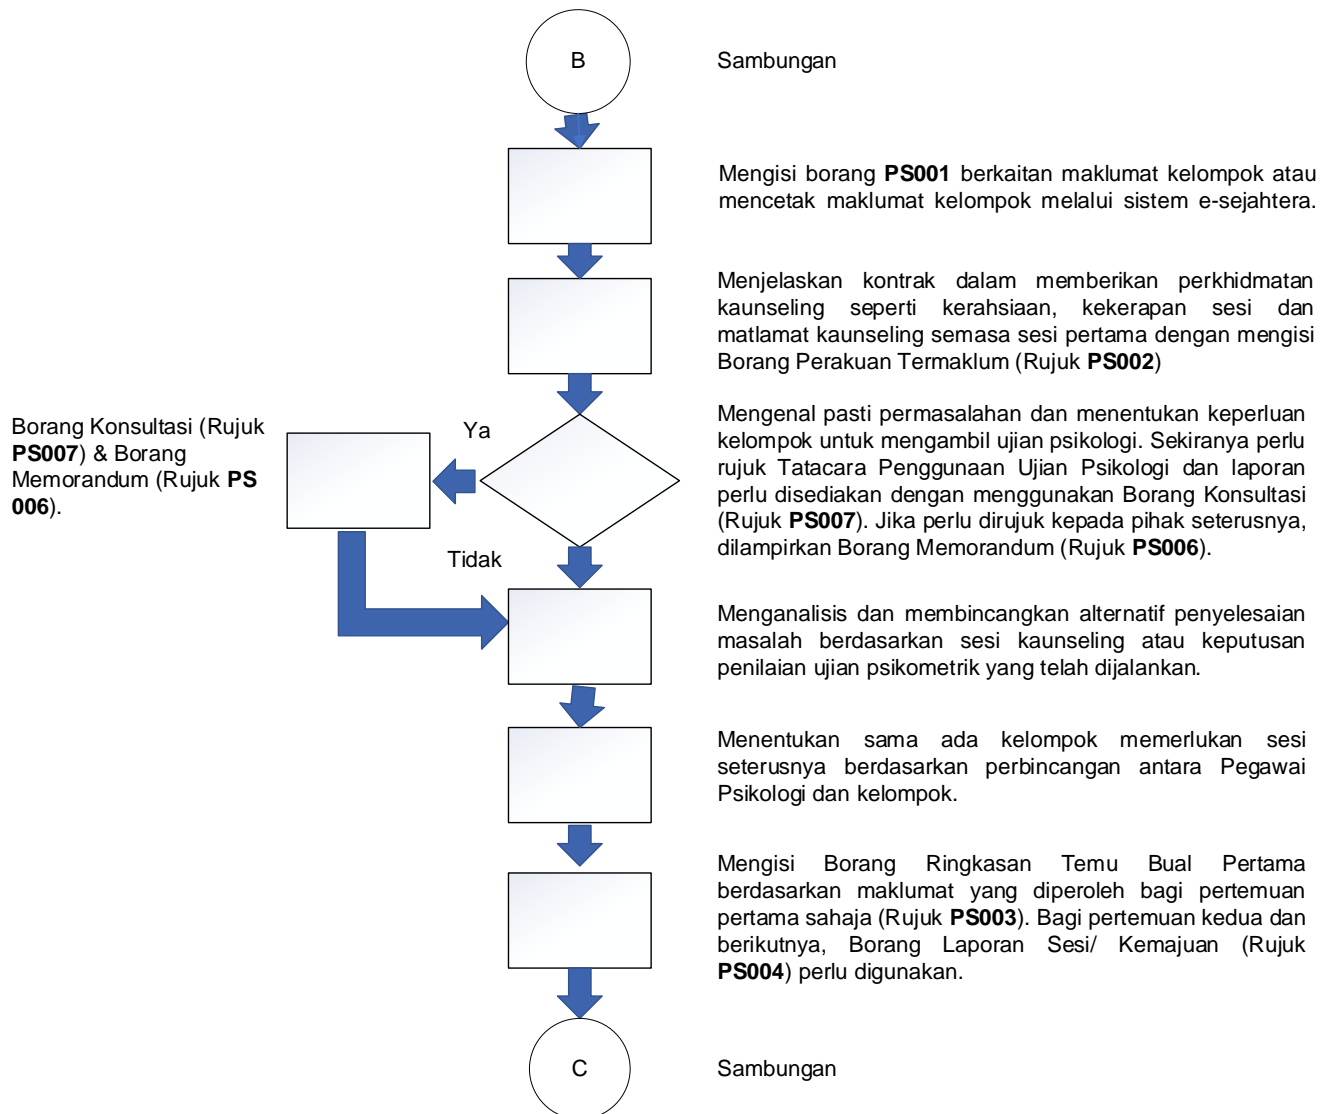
B

Sambungan

Mengisi borang **PS001** berkaitan maklumat kelompok atau mencetak maklumat kelompok melalui sistem e-sejahtera.

Menjelaskan kontrak dalam memberikan perkhidmatan kaunseling seperti kerahsiaan, kekerapan sesi dan matlamat kaunseling semasa sesi pertama dengan mengisi Borang Perakuan Termaklum (Rujuk **PS002**)

Borang Konsultasi (Rujuk **PS007**) & Borang Memorandum (Rujuk **PS 006**).

Ya

Mengenal pasti permasalahan dan menentukan keperluan kelompok untuk mengambil ujian psikologi. Sekiranya perlu rujuk Tatacara Penggunaan Ujian Psikologi dan laporan perlu disediakan dengan menggunakan Borang Konsultasi (Rujuk **PS007**). Jika perlu dirujuk kepada pihak seterusnya, dilampirkan Borang Memorandum (Rujuk **PS006**).

Tidak

Menganalisis dan membincangkan alternatif penyelesaian masalah berdasarkan sesi kaunseling atau keputusan penilaian ujian psikometrik yang telah dijalankan.

Menentukan sama ada kelompok memerlukan sesi seterusnya berdasarkan perbincangan antara Pegawai Psikologi dan kelompok.

Mengisi Borang Ringkasan Temu Bual Pertama berdasarkan maklumat yang diperoleh bagi pertemuan pertama sahaja (Rujuk **PS003**). Bagi pertemuan kedua dan berikutnya, Borang Laporan Sesi/ Kemajuan (Rujuk **PS004**) perlu digunakan.

C

Sambungan